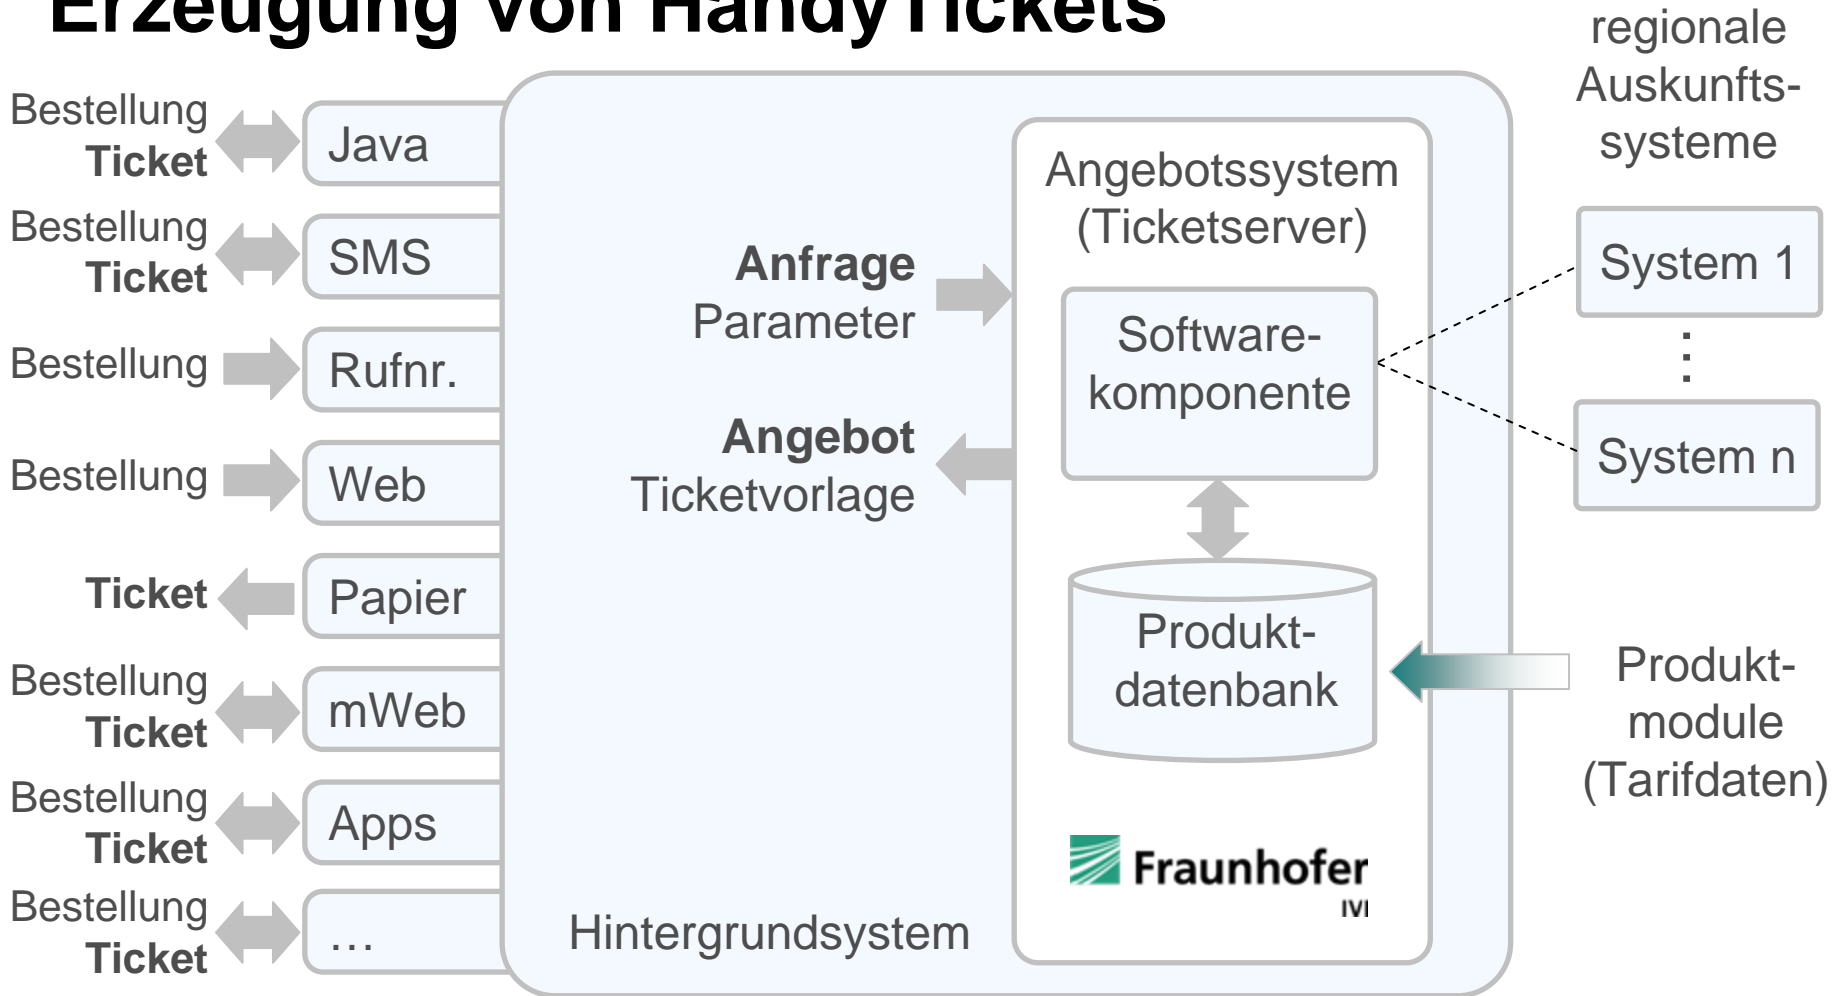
Erzeugung von HandyTickets

regionale Auskunftssysteme

Bestellung
Ticket
Java

Bestellung
Ticket
SMS

Bestellung
Rufnr.

Bestellung
Web

Ticket
Papier

Bestellung
Ticket
mWeb

Bestellung
Ticket
Apps

Bestellung
Ticket
…

Anfrage
Parameter

Angebot
Ticketvorlage

Angebotssystem (Ticketserver)

Software-komponente

Produkt-datenbank

Fraunhofer
IVI

Hintergrundsystem

System 1
⋮
System n

Produkt-module (Tarifdaten)